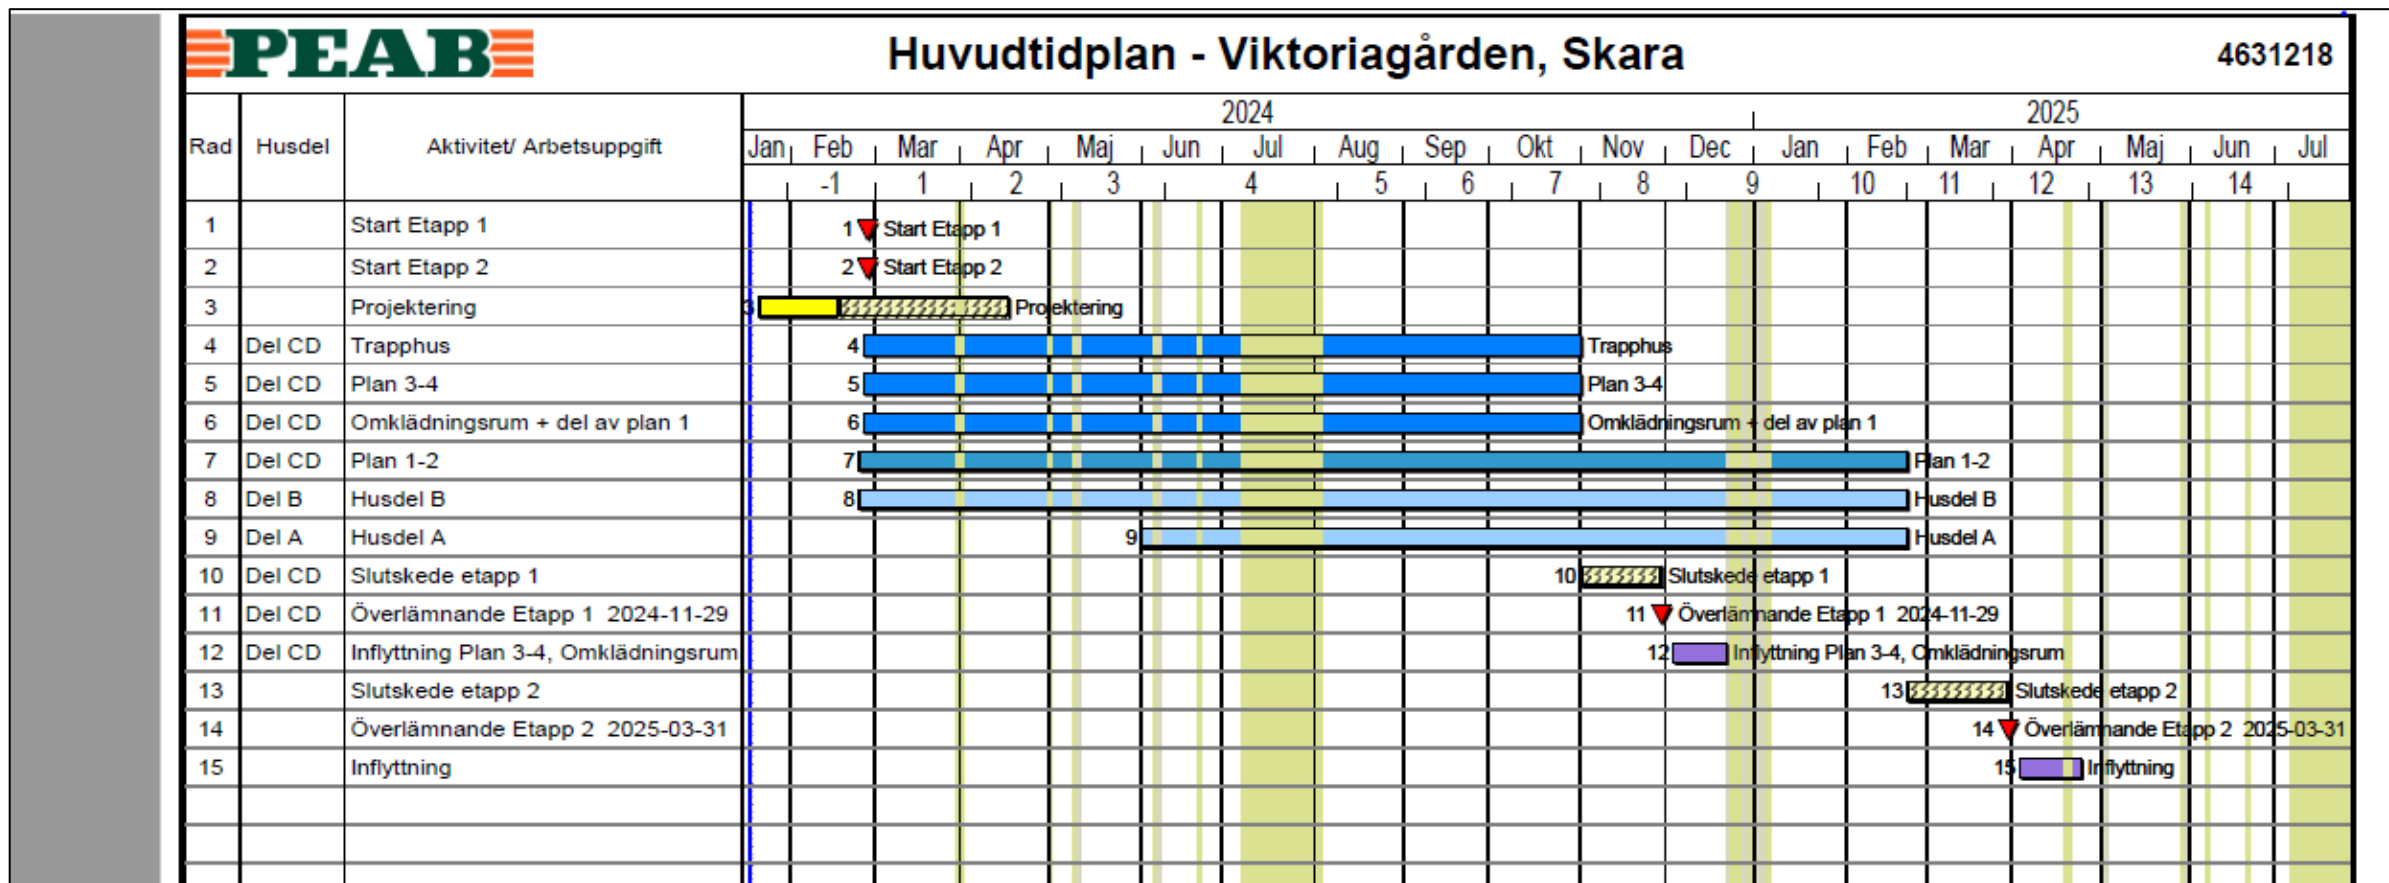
PEAB

Huvudtidplan - Viktoriagården, Skara

4631218

| Rad | Husdel | Aktivitet/ Arbetsuppgift |
|---|---|---|
| 1 | | Start Etapp 1 |
| 2 | | Start Etapp 2 |
| 3 | | Projektering |
| 4 | Del CD | Trapphus |
| 5 | Del CD | Plan 3-4 |
| 6 | Del CD | Omklädningsrum + del av plan 1 |
| 7 | Del CD | Plan 1-2 |
| 8 | Del B | Husdel B |
| 9 | Del A | Husdel A |
| 10 | Del CD | Slutskede etapp 1 |
| 11 | Del CD | Överlämnande Etapp 1 2024-11-29 |
| 12 | Del CD | Inflyttning Plan 3-4, Omklädningsrum |
| 13 | | Slutskede etapp 2 |
| 14 | | Överlämnande Etapp 2 2025-03-31 |
| 15 | | Inflyttning |

2024 2025
Jan Feb Mar Apr Maj Jun Jul Aug Sep Okt Nov Dec Jan Feb Mar Apr Maj Jun Jul
-1 1 2 3 4 5 6 7 8 9 10 11 12 13 14

1 Start Etapp 1
2 Start Etapp 2
3 Projektering
4 Trapphus
5 Plan 3-4
6 Omklädningsrum + del av plan 1
7 Plan 1-2
8 Husdel B
9 Husdel A
10 Slutskede etapp 1
11 Överlämnande Etapp 1 2024-11-29
12 Inflyttning Plan 3-4, Omklädningsrum
13 Slutskede etapp 2
14 Överlämnande Etapp 2 2025-03-31
15 Inflyttning